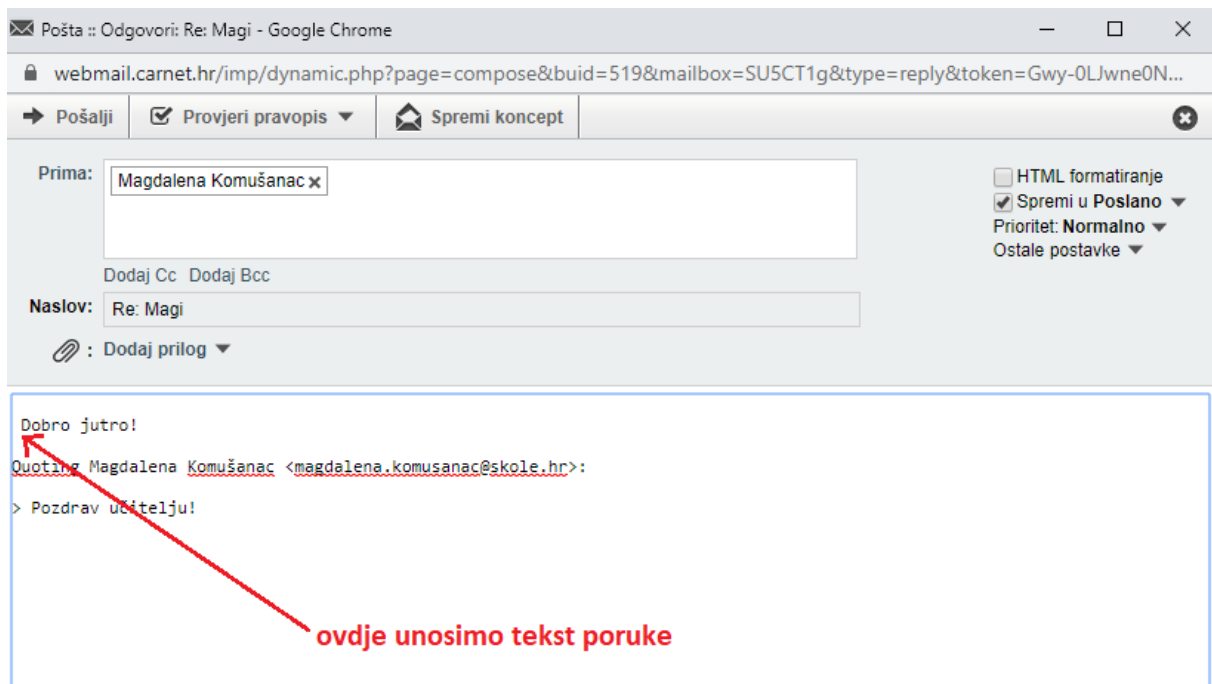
Pošta :: Odgovori: Re: Magi - Google Chrome

webmail.carnet.hr/imp/dynamic.php?page=compose&buid=519&mailbox=SU5CT1g&type=reply&token=Gwy-0LJwne0N...

Pošalji
Provjeri pravopis
Spremi koncept

Prima: Magdalena Komušanac
Dodaj Cc Dodaj Bcc
Naslov: Re: Magi
: Dodaj prilog

HTML formatiranje
Spremi u Poslano
Prioritet: Normalno
Ostale postavke

Dobro jutro!

Quoting Magdalena Komušanac <magdalena.komusanac@skole.hr>:

> Pozdrav učitelju!

ovdje unosimo tekst poruke